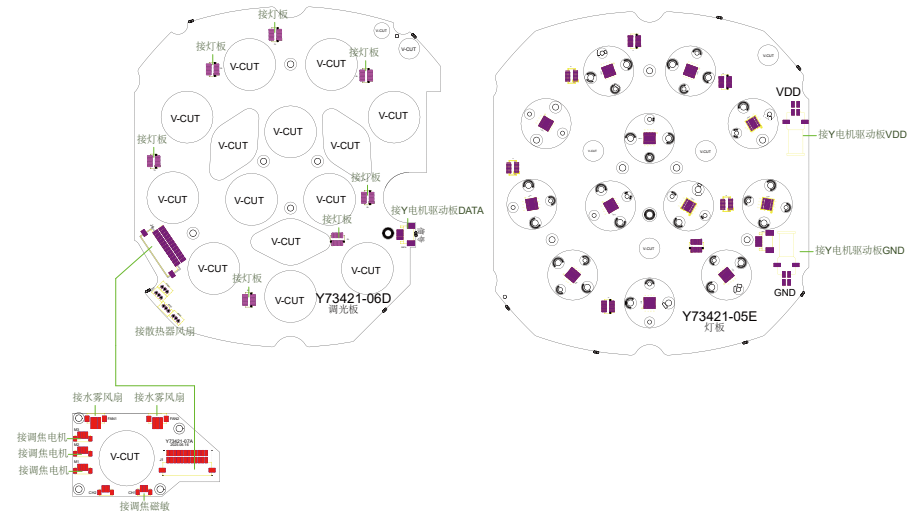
接灯板
接灯板
接灯板
V-CUT
V-CUT
V-CUT
V-CUT
V-CUT
接灯板
V-CUT
V-CUT
V-CUT
V-CUT
V-CUT
V-CUT
接灯板
接Y电机驱动板DATA
接灯板
V-CUT
V-CUT
V-CUT
接灯板
V-CUT
Y73421-06D
调光板
接散热器风扇
VDD
接Y电机驱动板VDD
接Y电机驱动板GND
GND
Y73421-05E
灯板
接水雾风扇
接水雾风扇
接调焦电机
接调焦电机
接调焦电机
V-CUT
Y73421-07A
接调焦磁敏